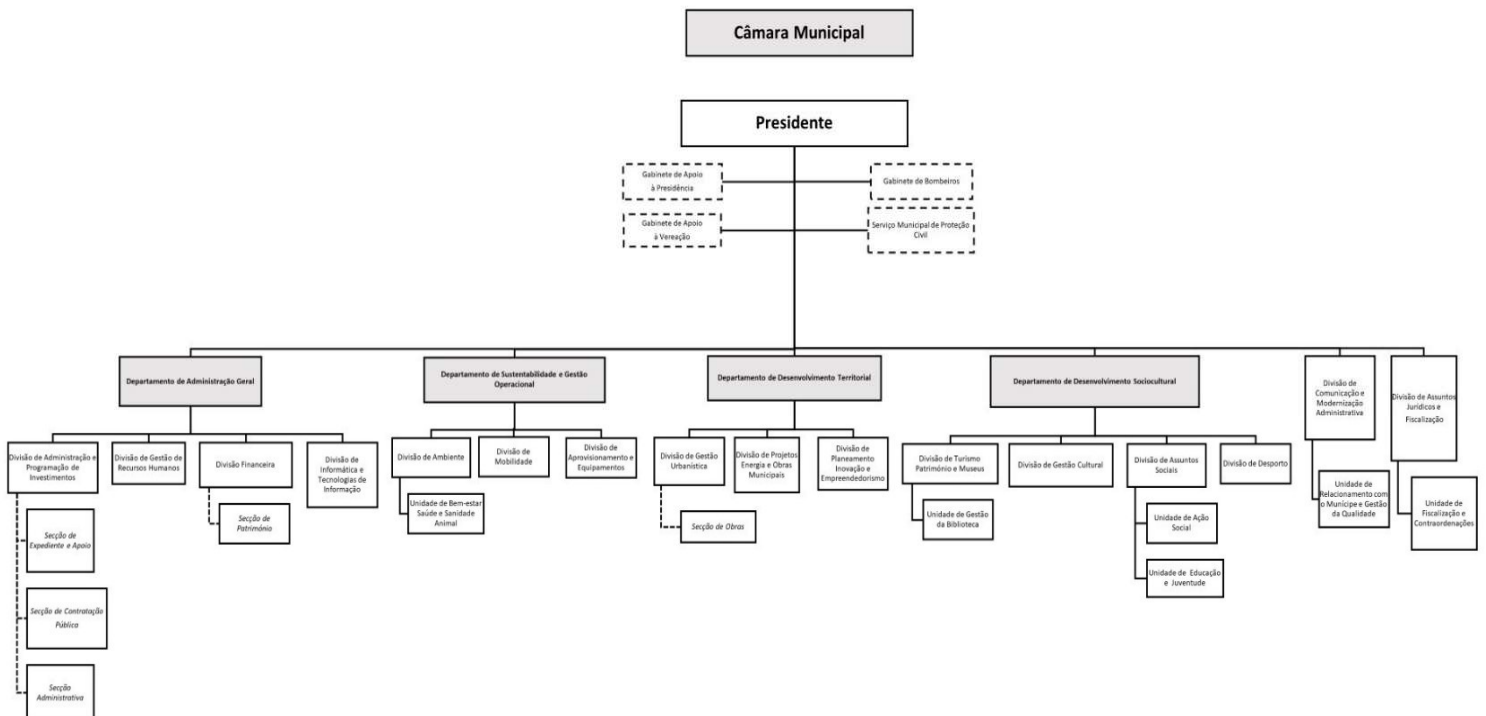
Câmara Municipal

Presidente

Gabinete de Apoio à Presidência

Gabinete de Bombeiros

Gabinete de Apoio à Vereação

Serviço Municipal de Proteção Civil

Departamento de Administração Geral

Divisão de Administração e Programação de Investimentos

Secção de Expediente e Apoio

Secção de Contratação Pública

Secção Administrativa

Divisão de Gestão de Recursos Humanos

Divisão Financeira

Secção de Património

Divisão de Informática e Tecnologias de Informação

Departamento de Sustentabilidade e Gestão Operacional

Divisão de Ambiente

Unidade de Bem-estar Saúde e Sanidade Animal

Divisão de Mobilidade

Divisão de Aprovisionamento e Equipamentos

Departamento de Desenvolvimento Territorial

Divisão de Gestão Urbanística

Secção de Obras

Divisão de Projetos Energia e Obras Municipais

Divisão de Planeamento Inovação e Empreendedorismo

Departamento de Desenvolvimento Sociocultural

Divisão de Turismo Património e Museus

Unidade de Gestão da Biblioteca

Divisão de Gestão Cultural

Divisão de Assuntos Sociais

Unidade de Ação Social

Unidade de Educação e Juventude

Divisão de Desporto

Divisão de Comunicação e Modernização Administrativa

Unidade de Relacionamento com o Munícipe e Gestão da Qualidade

Divisão de Assuntos Jurídicos e Fiscalização

Unidade de Fiscalização e Contraordenações